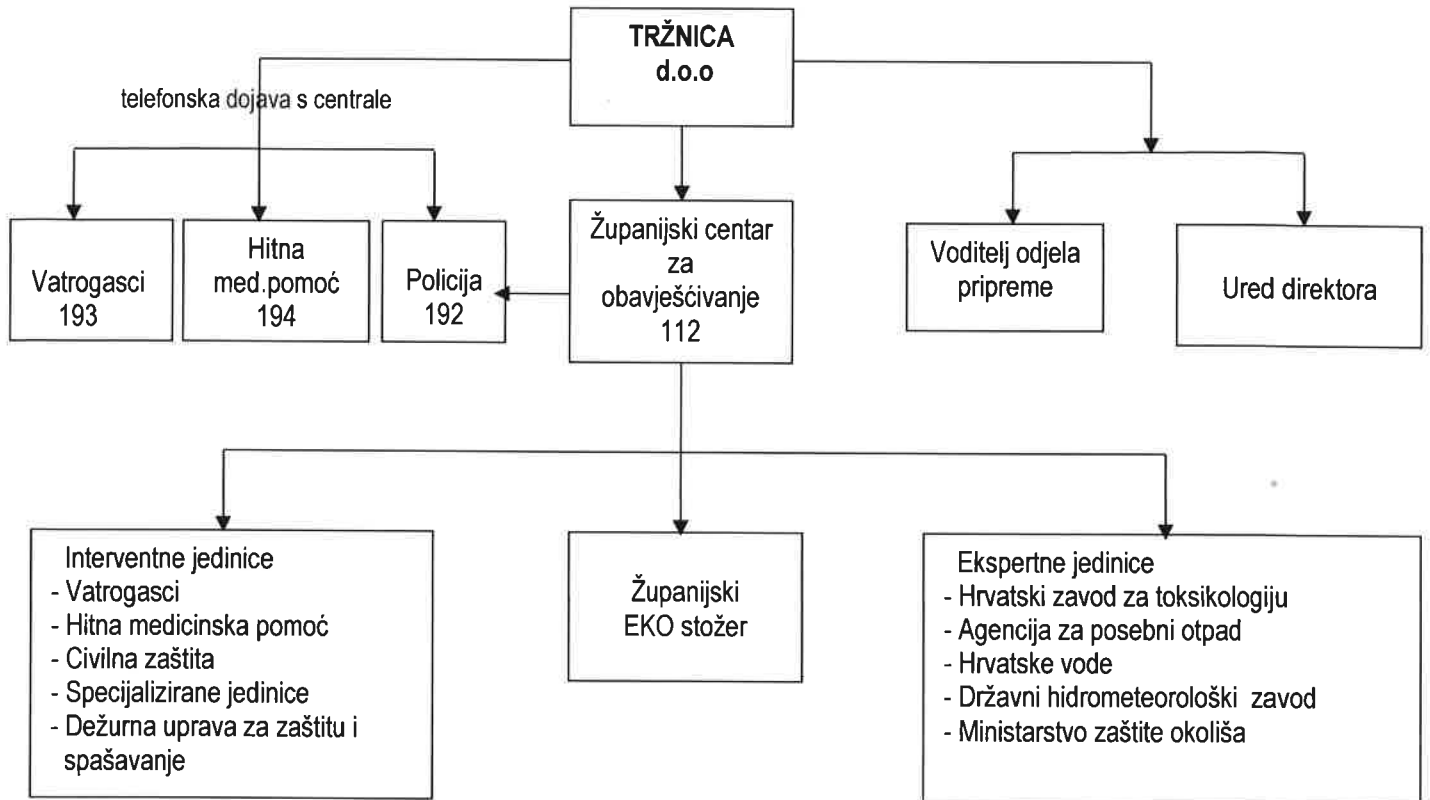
TRŽNICA
d.o.o

telefonska dojava s centrale

Vatrogasci
193

Hitna
med.pomoć
194

Policija
192

Županijski centar
za
obavješćivanje
112

Voditelj odjela
pripreme

Ured direktora

Interventne jedinice
- Vatrogasci
- Hitna medicinska pomoć
- Civilna zaštita
- Specijalizirane jedinice
- Dežurna uprava za zaštitu i spašavanje

Županijski
EKO stožer

Ekspertne jedinice
- Hrvatski zavod za toksikologiju
- Agencija za posebni otpad
- Hrvatske vode
- Državni hidrometeorološki zavod
- Ministarstvo zaštite okoliša